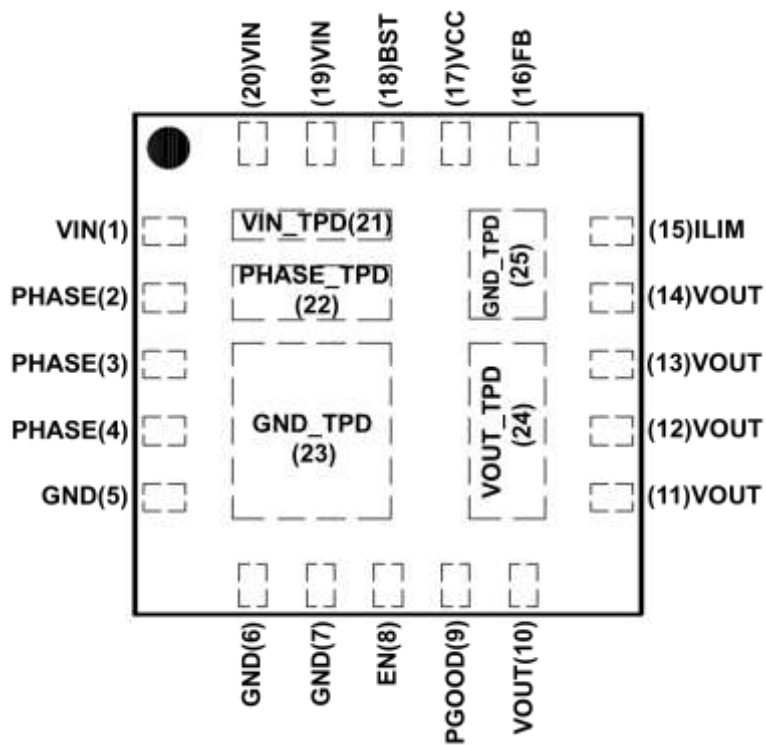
(20)VIN
(19)VIN
(18)BST
(17)VCC
(16)FB

VIN(1)
PHASE(2)
PHASE(3)
PHASE(4)
GND(5)

VIN_TPD(21)

PHASE_TPD
(22)

GND_TPD
(23)

GND_TPD
(25)

VOUT_TPD
(24)

(15)ILIM
(14)VOUT
(13)VOUT
(12)VOUT
(11)VOUT

GND(6)
GND(7)
EN(8)
PGOOD(9)
VOUT(10)